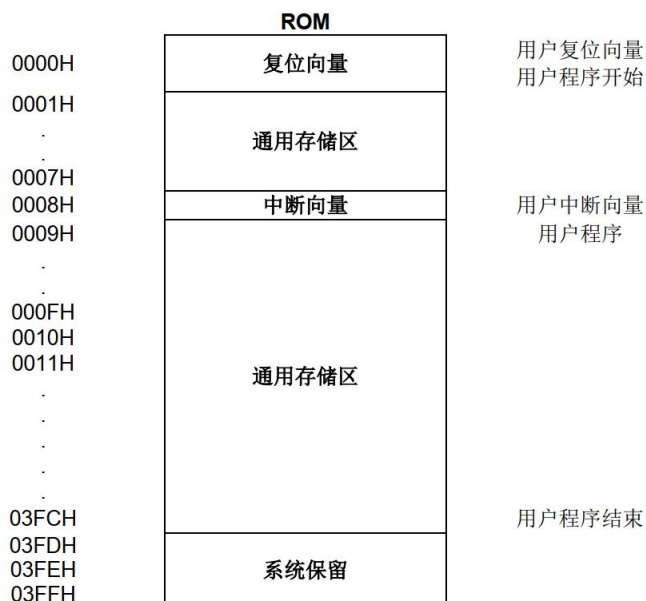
ROM

0000H
复位向量
用户复位向量
用户程序开始

0001H
.
.
0007H
通用存储区

0008H
中断向量
用户中断向量
用户程序

0009H
.
.
000FH
0010H
0011H
.
.
.
.
.
03FCH
通用存储区

用户程序结束

03FDH
03FEH
03FFH
系统保留